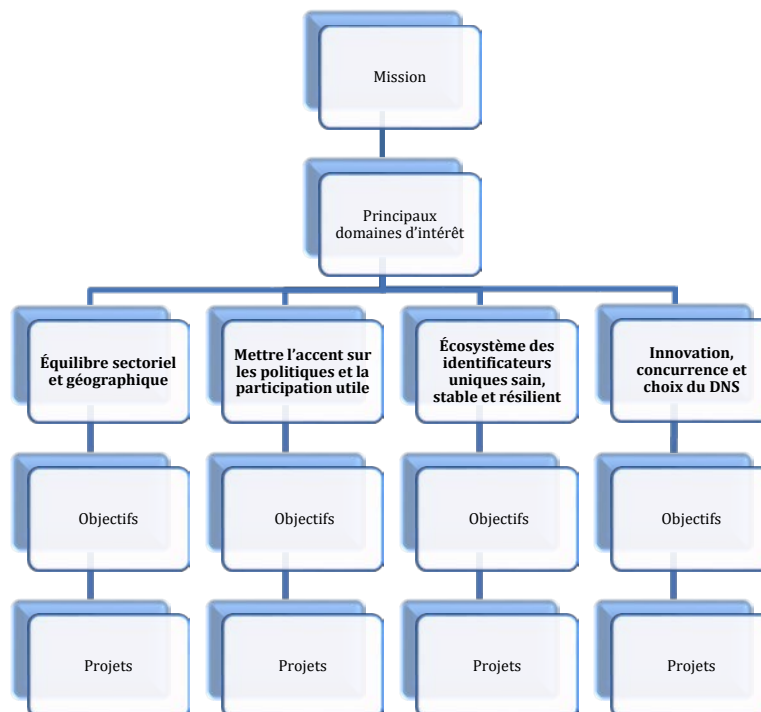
Mission

Principaux domaines d'intérêt

Équilibre sectoriel et géographique

Mettre l'accent sur les politiques et la participation utile

Écosystème des identificateurs uniques sain, stable et résilient

Innovation, concurrence et choix du DNS

Objectifs

Objectifs

Objectifs

Objectifs

Projets

Projets

Projets

Projets